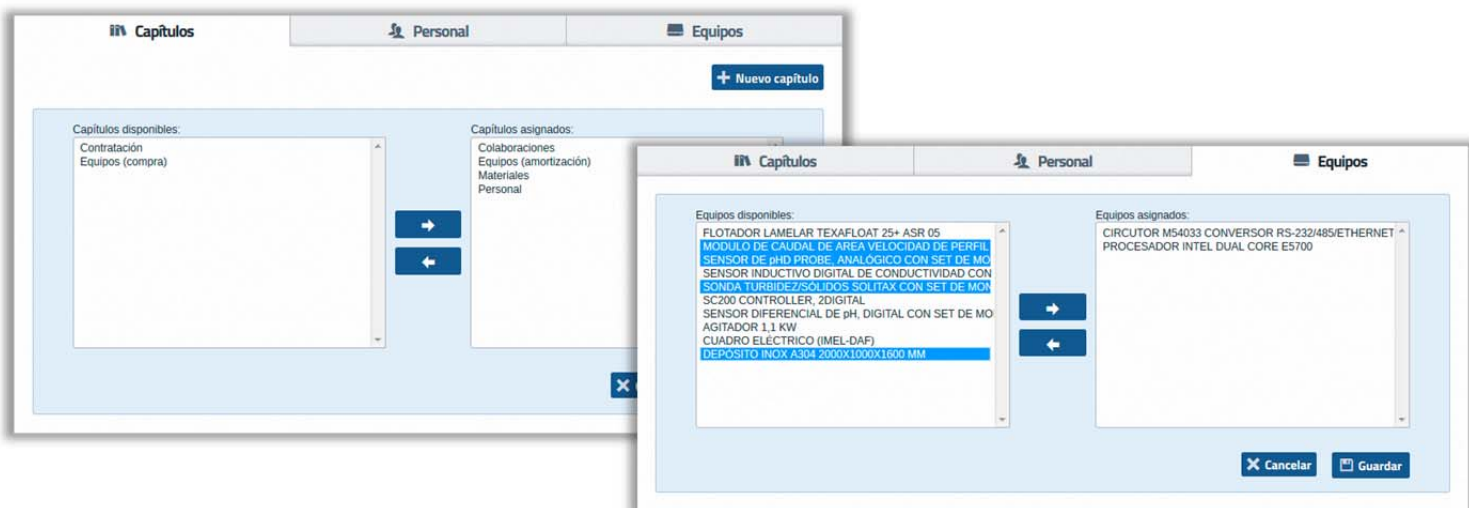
Capítulos
Personal
Equipos

Nuevo capítulo

Capítulos disponibles:
Contratación
Equipos (compra)

Capítulos asignados:
Colaboraciones
Equipos (amortización)
Materiales
Personal

Capítulos
Personal
Equipos

Equipos disponibles:
FLOTADOR LAMELAR TEXAFLOAT 25+ ASR 05
MODULO DE CAUDAL DE AREA VELOCIDAD DE PERFIL
SENSOR DE pHD PROBE, ANALÓGICO CON SET DE MO
SENSOR INDUCTIVO DIGITAL DE CONDUCTIVIDAD CON
SONDA TURBIDEZ/SÓLIDOS SOLITAX CON SET DE MON
SC200 CONTROLLER, 2DIGITAL
SENSOR DIFERENCIAL DE pH, DIGITAL CON SET DE MO
AGITADOR 1,1 KW
CUADRO ELÉCTRICO (IMEL-DAF)
DEPÓSITO INOX A304 2000X1000X1600 MM

Equipos asignados:
CIRCUTOR M54033 CONVERSOR RS-232/485/ETHERNET
PROCESADOR INTEL DUAL CORE E5700

Cancelar
Guardar